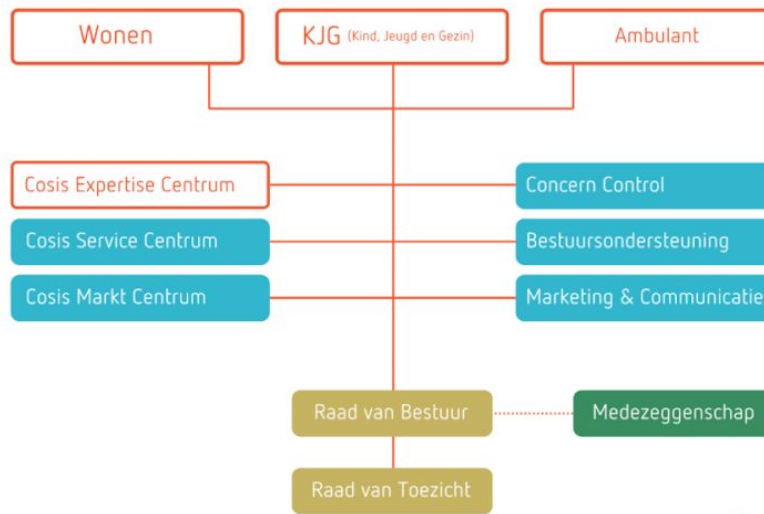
Wonen

KJG (Kind, Jeugd en Gezin)

Ambulant

Cosis Expertise Centrum

Concern Control

Cosis Service Centrum

Bestuursondersteuning

Cosis Markt Centrum

Marketing & Communicatie

Raad van Bestuur

Medezeggenschap

Raad van Toezicht